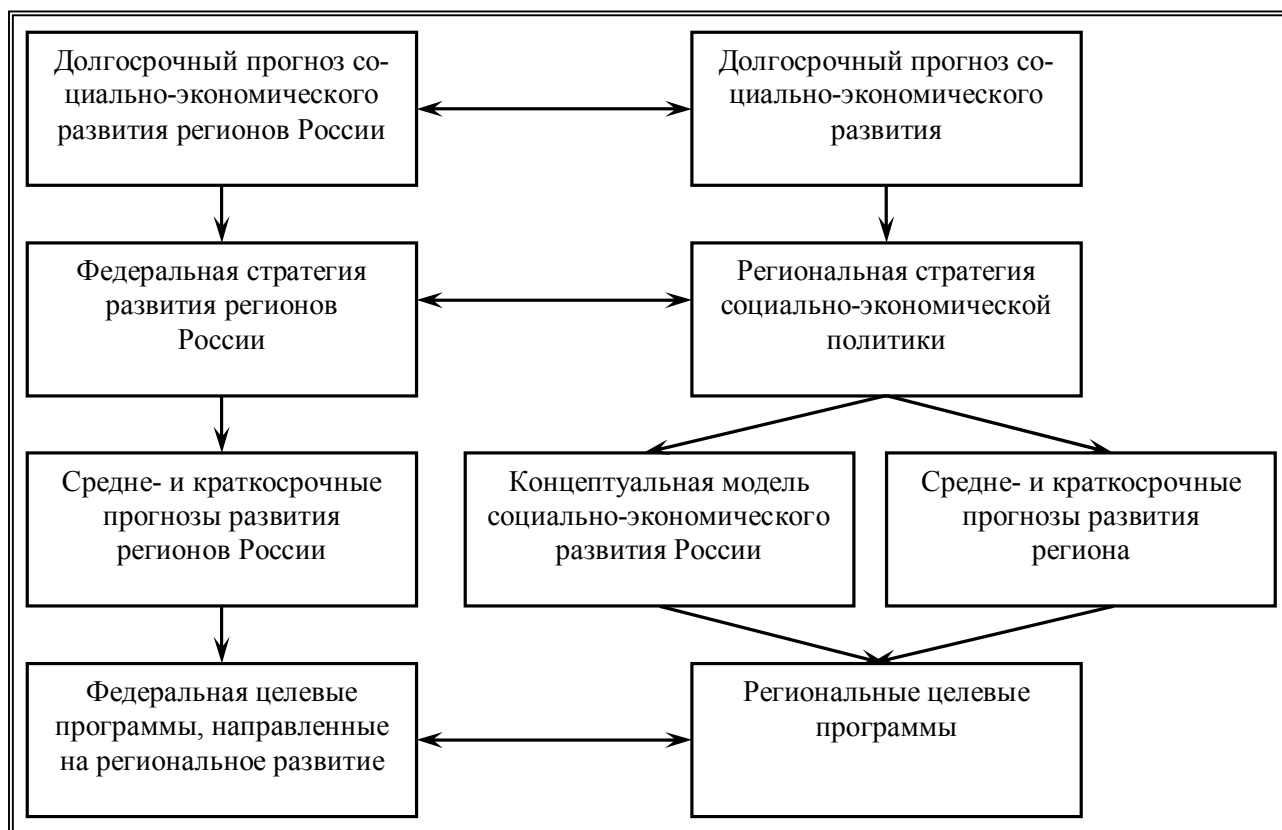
Долгосрочный прогноз социально-экономического развития регионов России

Долгосрочный прогноз социально-экономического развития

Федеральная стратегия развития регионов России

Региональная стратегия социально-экономической политики

Средне- и краткосрочные прогнозы развития регионов России

Концептуальная модель социально-экономического развития России

Средне- и краткосрочные прогнозы развития региона

Федеральная целевые программы, направленные на региональное развитие

Региональные целевые программы